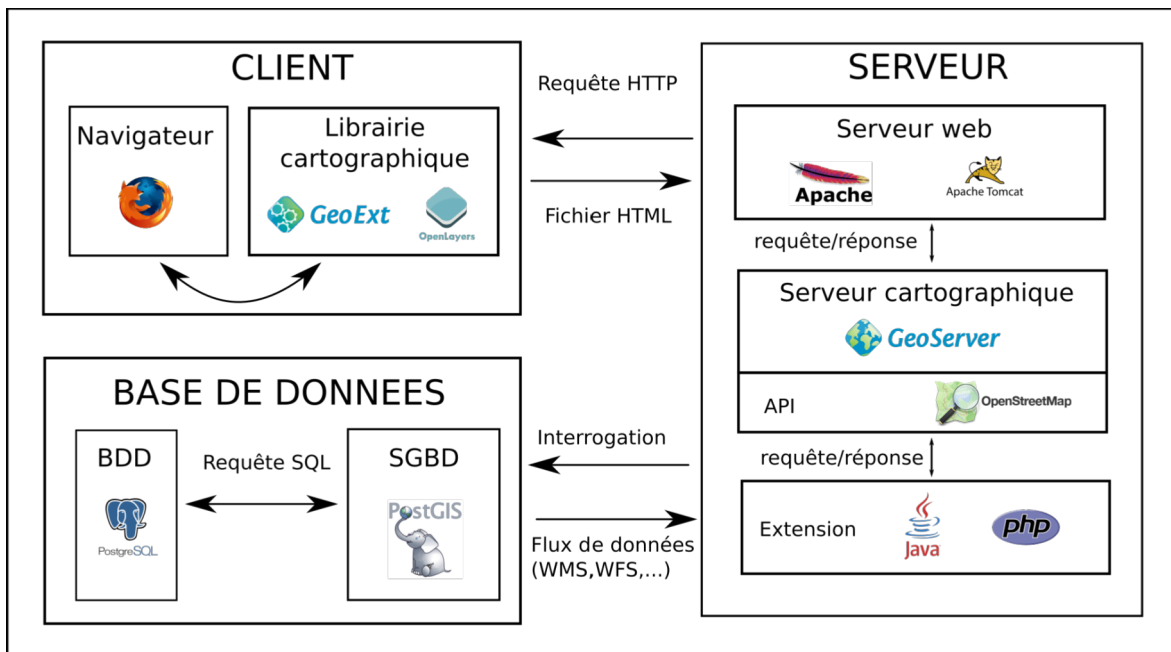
CLIENT

Navigateur

Librairie cartographique

GeoExt

OpenLayers

Requête HTTP

Fichier HTML

SERVEUR

Serveur web

Apache

Apache Tomcat

requête/réponse

Serveur cartographique

GeoServer

API

OpenStreetMap

requête/réponse

Extension

Java

php

BASE DE DONNEES

BDD

PostgreSQL

Requête SQL

SGBD

PostGIS

Interrogation

Flux de données (WMS,WFS,...)